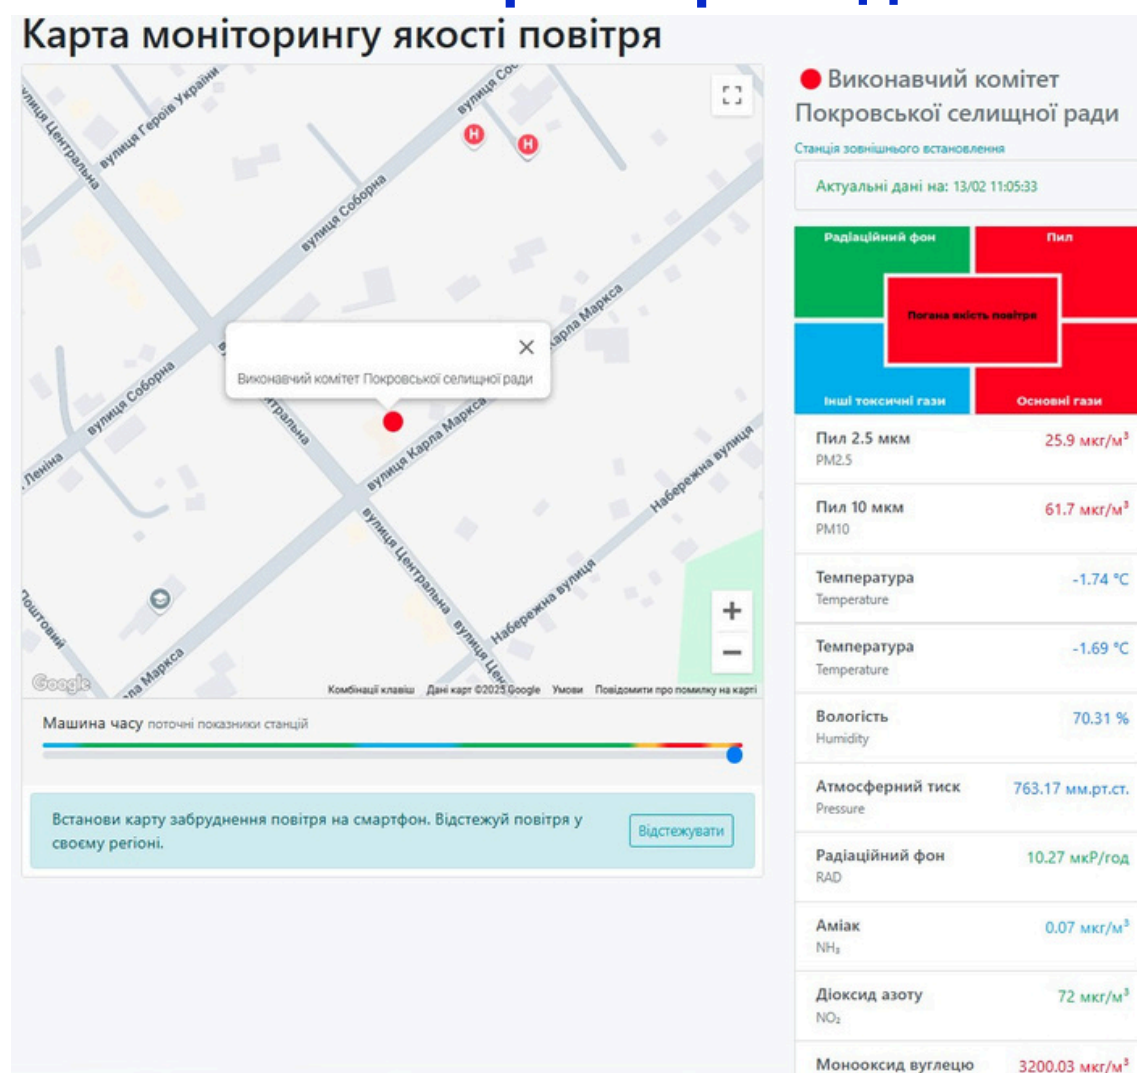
Карта моніторингу якості повітря

вулиця Героїв України
вулиця Центральна
вулиця Со
вулиця Соборна
вулиця Карла Маркса
вулиця Соборна
Виконавчий комітет Покровської селищної ради
Леніна
вулиця Центральна
вулиця Карла Маркса
Набережна вулиця
вулиця Центральна
Набережна вулиця
Поштовий
вулиця Це
на Маркса
Google
Комбінації клавіш
Дані карт ©2025 Google
Умови
Повідомити про помилку на карті

Машина часу поточні показники станцій

Встанови карту забруднення повітря на смартфон. Відстежуй повітря у своєму регіоні.
Відстежувати

Виконавчий комітет Покровської селищної ради
Станція зовнішнього встановлення
Актуальні дані на: 13/02 11:05:33

Радіаційний фон
Пил
Погана якість повітря
Інші токсичні гази
Основні гази

| | |
|---|---|
| Пил 2.5 мкм PM2.5 | 25.9 мкг/м$^3$ |
| Пил 10 мкм PM10 | 61.7 мкг/м$^3$ |
| Температура Temperature | -1.74 °C |
| Температура Temperature | -1.69 °C |
| Вологість Humidity | 70.31 % |
| Атмосферний тиск Pressure | 763.17 мм.рт.ст. |
| Радіаційний фон RAD | 10.27 мкР/год |
| Аміак $NH_3$ | 0.07 мкг/м$^3$ |
| Діоксид азоту $NO_2$ | 72 мкг/м$^3$ |
| Монооксид вуглецю | 3200.03 мкг/м$^3$ |